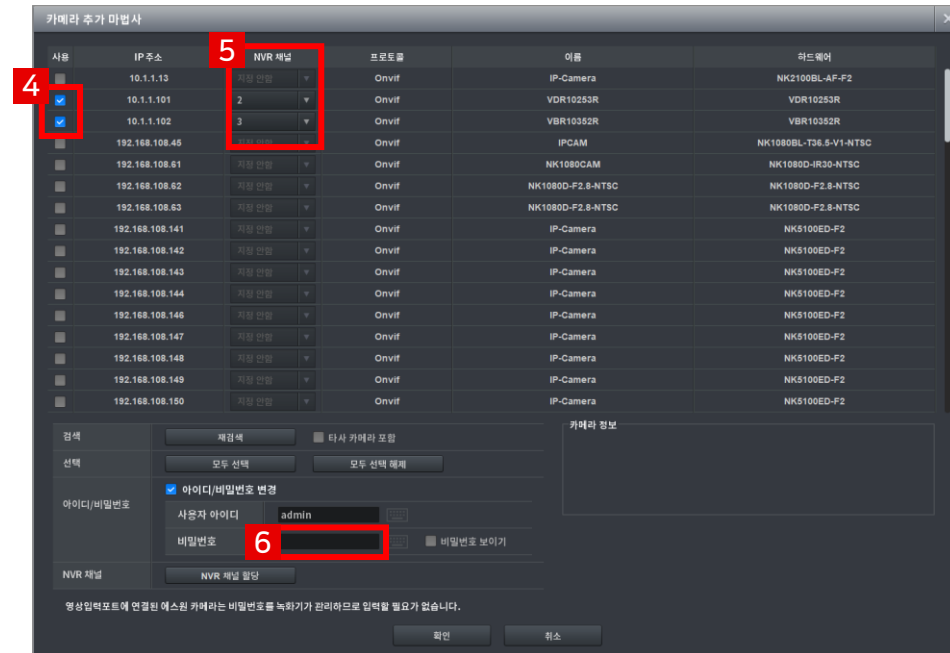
카메라 추가 마법사

| 사용 | IP 주소 | NVR 채널 | 프로토콜 | 이름 | 하드웨어 |
|---|---|---|---|---|---|
| | 10.1.1.13 | 지정 안함 | Onvif | IP-Camera | NK2100BL-AF-F2 |
| ✓ | 10.1.1.101 | 2 | Onvif | VDR10253R | VDR10253R |
| ✓ | 10.1.1.102 | 3 | Onvif | VBR10352R | VBR10352R |
| | 192.168.108.45 | 지정 안함 | Onvif | IPCAM | NK1080BL-T36.5-V1-NTSC |
| | 192.168.108.61 | 지정 안함 | Onvif | NK1080CAM | NK1080D-IR30-NTSC |
| | 192.168.108.62 | 지정 안함 | Onvif | NK1080D-F2.8-NTSC | NK1080D-F2.8-NTSC |
| | 192.168.108.63 | 지정 안함 | Onvif | NK1080D-F2.8-NTSC | NK1080D-F2.8-NTSC |
| | 192.168.108.141 | 지정 안함 | Onvif | IP-Camera | NK5100ED-F2 |
| | 192.168.108.142 | 지정 안함 | Onvif | IP-Camera | NK5100ED-F2 |
| | 192.168.108.143 | 지정 안함 | Onvif | IP-Camera | NK5100ED-F2 |
| | 192.168.108.144 | 지정 안함 | Onvif | IP-Camera | NK5100ED-F2 |
| | 192.168.108.146 | 지정 안함 | Onvif | IP-Camera | NK5100ED-F2 |
| | 192.168.108.147 | 지정 안함 | Onvif | IP-Camera | NK5100ED-F2 |
| | 192.168.108.148 | 지정 안함 | Onvif | IP-Camera | NK5100ED-F2 |
| | 192.168.108.149 | 지정 안함 | Onvif | IP-Camera | NK5100ED-F2 |
| | 192.168.108.150 | 지정 안함 | Onvif | IP-Camera | NK5100ED-F2 |

4
5

검색 재검색 타사 카메라 포함
선택 모두 선택 모두 선택 해제
아이디/비밀번호 ✓ 아이디/비밀번호 변경
사용자 아이디 admin
비밀번호 6 비밀번호 보이기
NVR 채널 NVR 채널 할당

카메라 정보

영상입력포트에 연결된 에스원 카메라는 비밀번호를 녹화기가 관리하므로 입력할 필요가 없습니다.

확인 취소